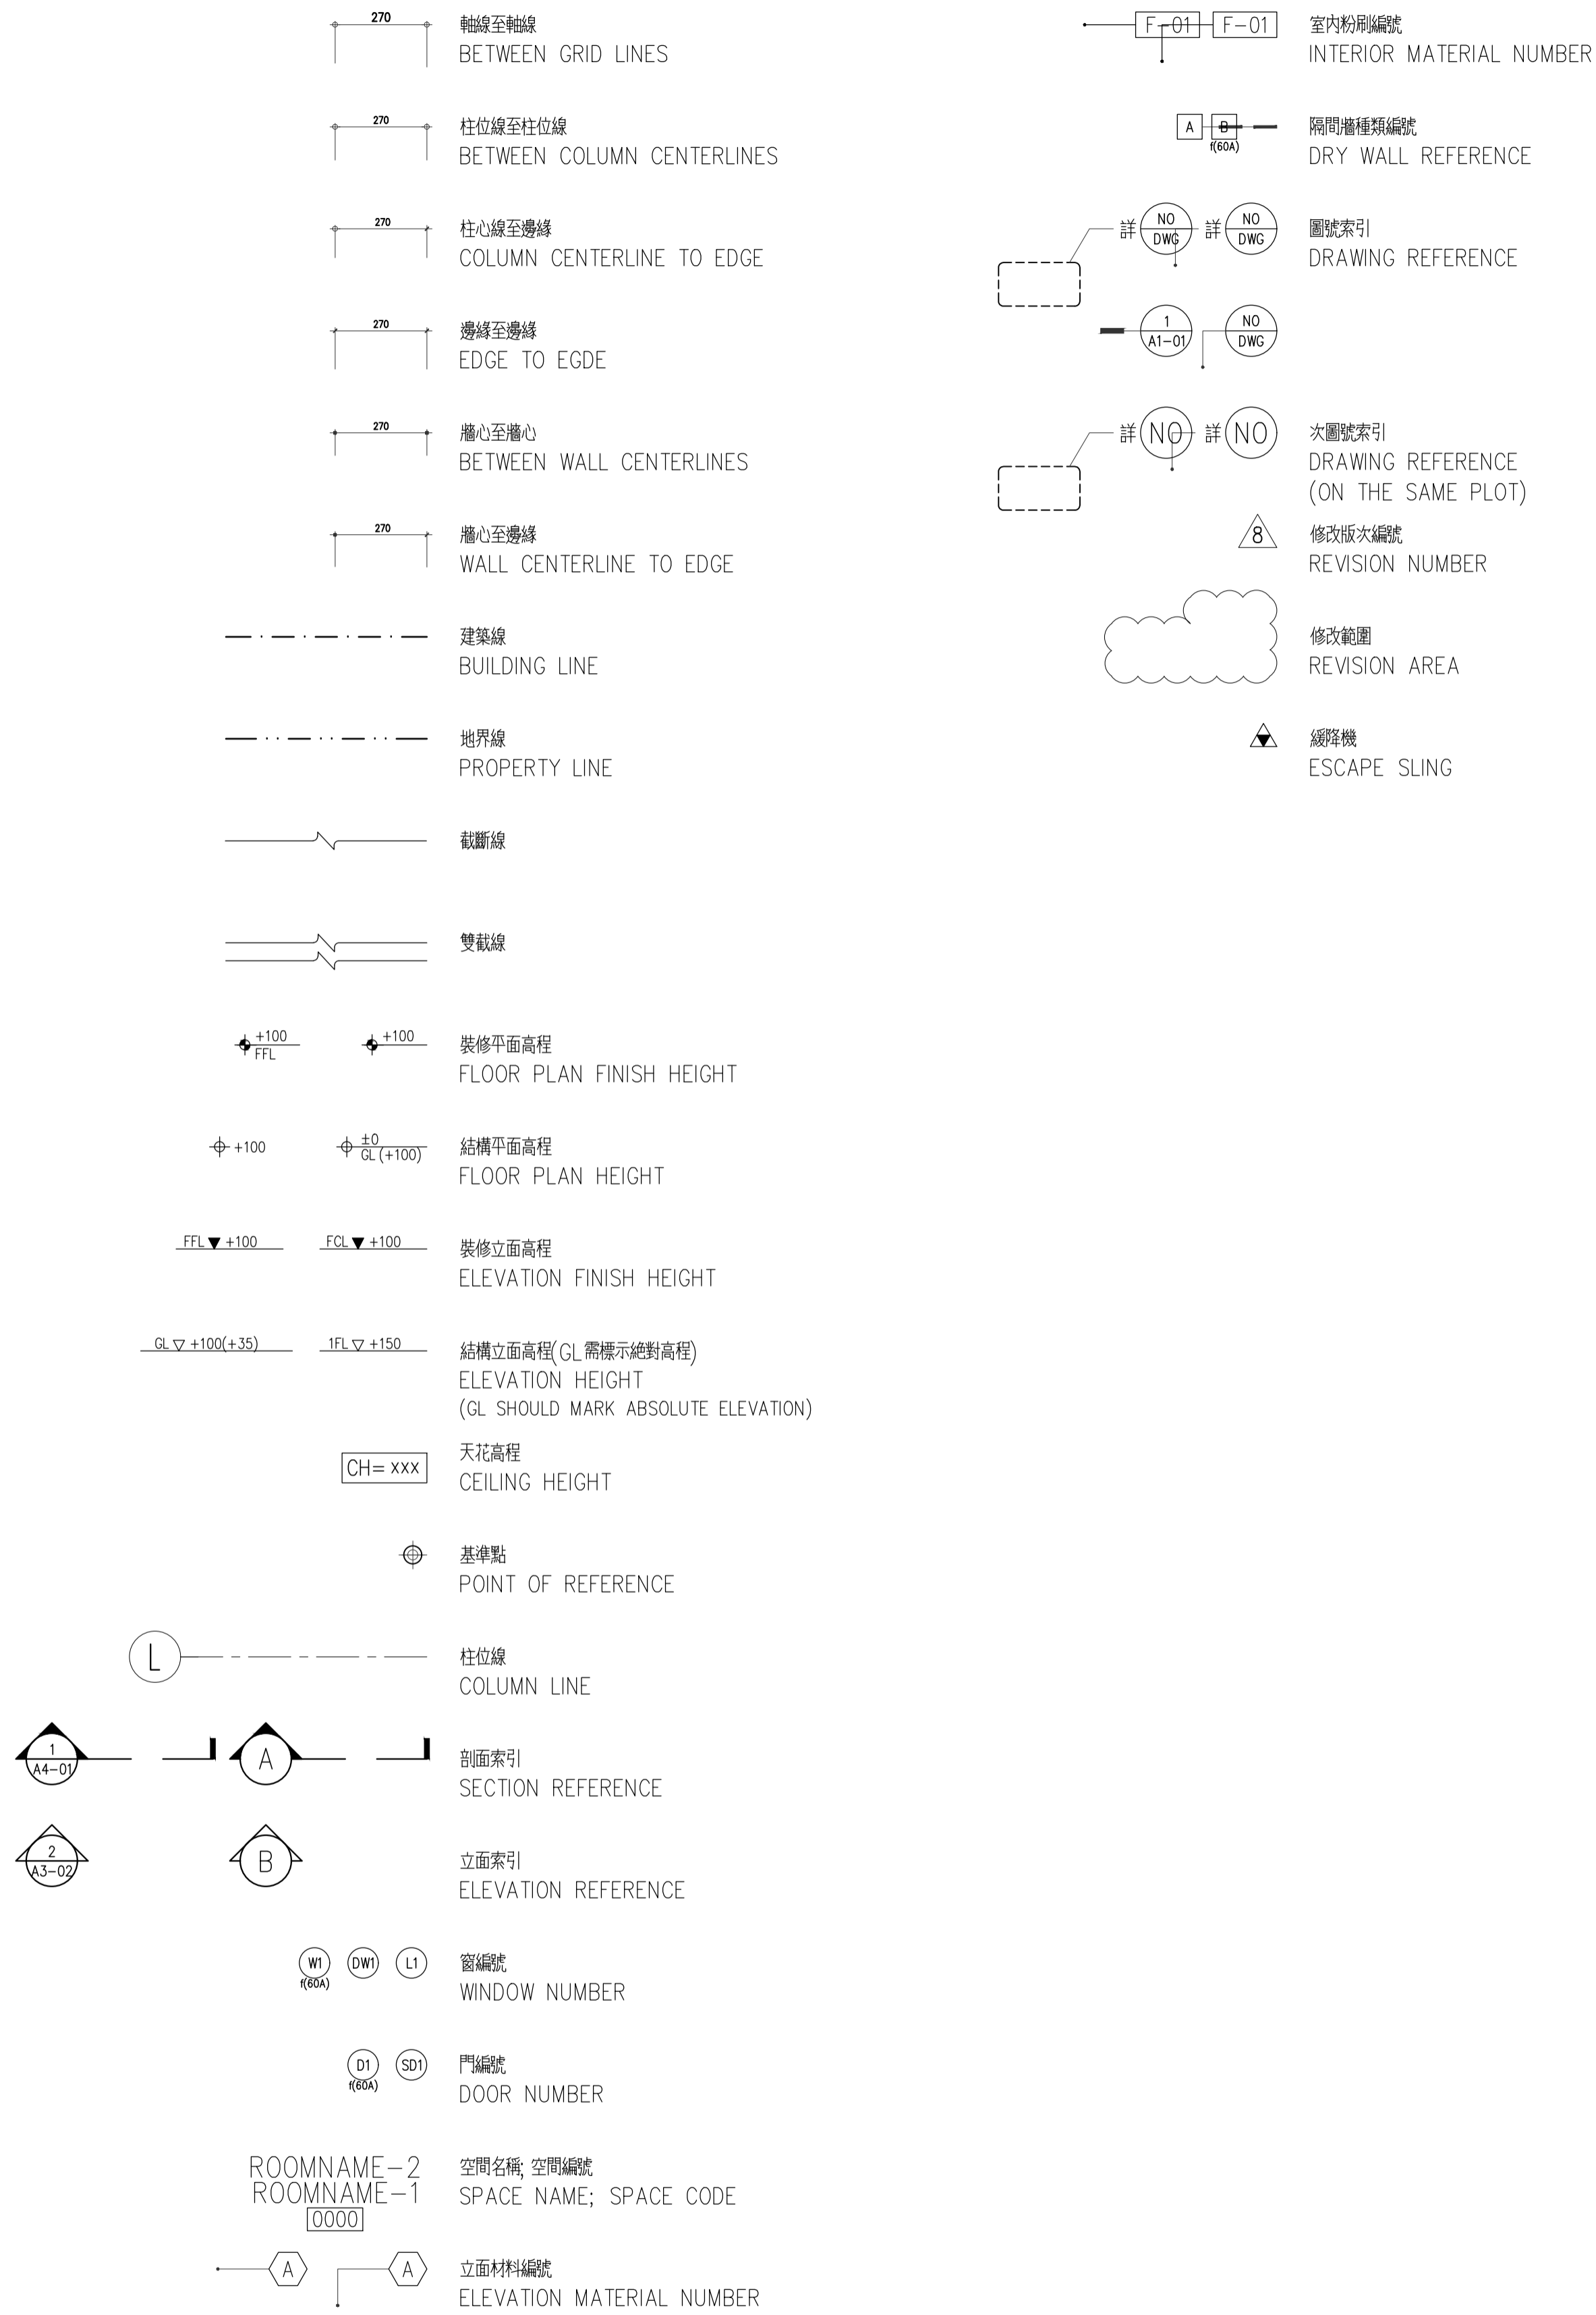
270
軸線至軸線
BETWEEN GRID LINES

270
柱位線至柱位線
BETWEEN COLUMN CENTERLINES

270
柱心線至邊緣
COLUMN CENTERLINE TO EDGE

270
邊緣至邊緣
EDGE TO EGDE

270
牆心至牆心
BETWEEN WALL CENTERLINES

270
牆心至邊緣
WALL CENTERLINE TO EDGE

建築線
BUILDING LINE

地界線
PROPERTY LINE

截斷線

雙截線

+100 FFL +100
裝修平面高程
FLOOR PLAN FINISH HEIGHT

+100 ±0 GL (+100)
結構平面高程
FLOOR PLAN HEIGHT

FFL +100 FCL +100
裝修立面高程
ELEVATION FINISH HEIGHT

GL +100(+35) 1FL +150
結構立面高程(GL需標示絕對高程)
ELEVATION HEIGHT
(GL SHOULD MARK ABSOLUTE ELEVATION)

CH= XXX
天花高程
CEILING HEIGHT

基準點
POINT OF REFERENCE

L
柱位線
COLUMN LINE

1 A4-01 A
剖面索引
SECTION REFERENCE

2 A3-02 B
立面索引
ELEVATION REFERENCE

W1 f(60A) DW1 L1
窗編號
WINDOW NUMBER

D1 f(60A) SD1
門編號
DOOR NUMBER

ROOMNAME-2
ROOMNAME-1
0000
空間名稱; 空間編號
SPACE NAME; SPACE CODE

A A
立面材料編號
ELEVATION MATERIAL NUMBER

F-01 F-01
室內粉刷編號
INTERIOR MATERIAL NUMBER

A B f(60A)
隔間牆種類編號
DRY WALL REFERENCE

詳 NO DWG 詳 NO DWG
圖號索引
DRAWING REFERENCE

1 A1-01 NO DWG

詳 NO 詳 NO
次圖號索引
DRAWING REFERENCE
(ON THE SAME PLOT)

8
修改版次編號
REVISION NUMBER

修改範圍
REVISION AREA

緩降機
ESCAPE SLING